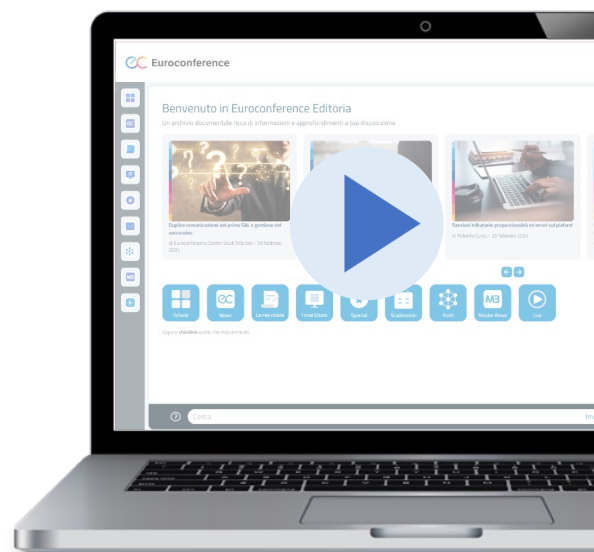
Euroconference

Benvenuto in Euroconference Editoria

Un archivio documentale ricco di informazioni e approfondimenti a tua disposizione

Duplice comunicazione del primo SAL e gestione nel successivo

di Euroconference Centro Studi Tributari - 20 Febbraio 2025

Sanzioni tributarie: proporzionalità ed errori sul plafond

di Roberto Curcu - 20 Febbraio 2025

Schede

News

La mia tutela

I miei Check

Speciali

Scadenzario

Fonti

Master Breve

Live

Cerca